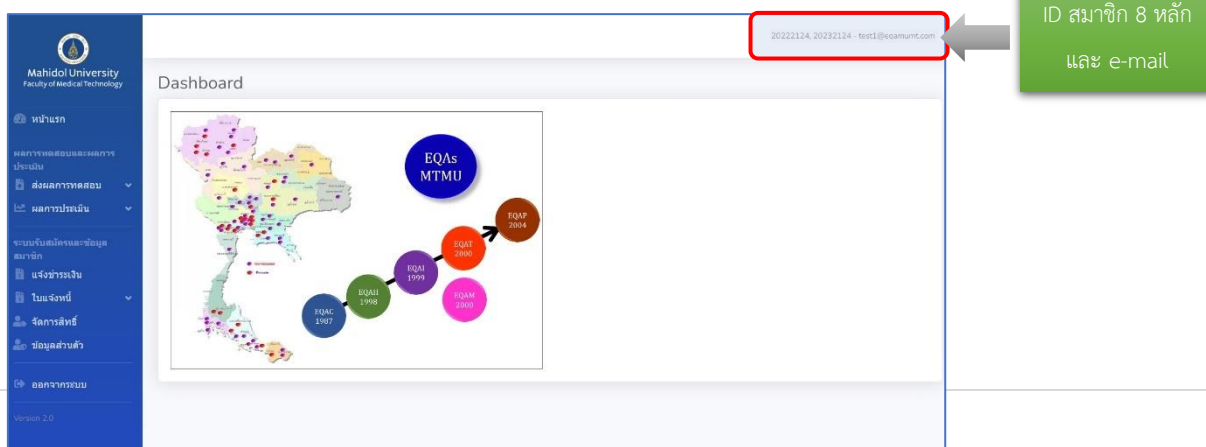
Mahidol University
Faculty of Medical Technology

หน้าแรก

ผลการทดสอบและผลการประเมิน

ส่งผลการทดสอบ

ผลการประเมิน

ระบบรับสมัครและข้อมูลสมาชิก

แจ้งชำระเงิน

ใบแจ้งหนี้

จัดการสิทธิ์

ข้อมูลส่วนตัว

ออกจากระบบ

Version 2.0

20222124, 20232124 - test1@eqamumt.com

ID สมาชิก 8 หลัก และ e-mail

Dashboard

EQAs MTMU

EQAC 1987

EQAH 1998

EQAI 1999

EQAT 2000

EQAM 2000

EQAP 2004